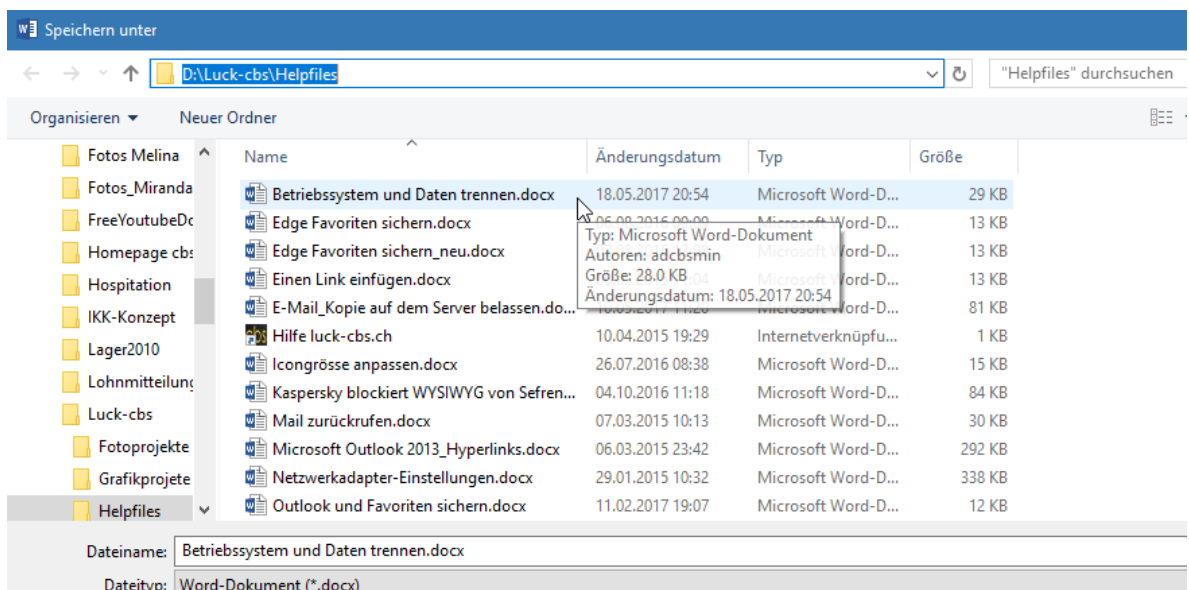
Speichern unter

D:\Luck-cbs\Helpfiles

"Helpfiles" durchsuchen

Organisieren ▾ Neuer Ordner

Fotos Melina
Fotos_Miranda
FreeYoutubeDo
Homepage cbs
Hospitation
IKK-Konzept
Lager2010
Lohnmitteilung
Luck-cbs
Fotoprojekte
Grafikprojete
Helpfiles

| Name | Änderungsdatum | Typ | Größe |
|---|---|---|---|
| Betriebssystem und Daten trennen.docx | 18.05.2017 20:54 | Microsoft Word-D... | 29 KB |
| Edge Favoriten sichern.docx | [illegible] | Microsoft Word-D... | 13 KB |
| Edge Favoriten sichern_neu.docx | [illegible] | Microsoft Word-D... | 13 KB |
| Einen Link einfügen.docx | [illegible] | Microsoft Word-D... | 13 KB |
| E-Mail_Kopie auf dem Server belassen.do... | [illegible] | Microsoft Word-D... | 81 KB |
| Hilfe luck-cbs.ch | 10.04.2015 19:29 | Internetverknüpfu... | 1 KB |
| Icongrösse anpassen.docx | 26.07.2016 08:38 | Microsoft Word-D... | 15 KB |
| Kaspersky blockiert WYSIWYG von Sefren... | 04.10.2016 11:18 | Microsoft Word-D... | 84 KB |
| Mail zurückrufen.docx | 07.03.2015 10:13 | Microsoft Word-D... | 30 KB |
| Microsoft Outlook 2013_Hyperlinks.docx | 06.03.2015 23:42 | Microsoft Word-D... | 292 KB |
| Netzwerkadapter-Einstellungen.docx | 29.01.2015 10:32 | Microsoft Word-D... | 338 KB |
| Outlook und Favoriten sichern.docx | 11.02.2017 19:07 | Microsoft Word-D... | 12 KB |

Typ: Microsoft Word-Dokument
Autoren: adcbsmin
Größe: 28.0 KB
Änderungsdatum: 18.05.2017 20:54

Dateiname: Betriebssystem und Daten trennen.docx
Dateityp: Word-Dokument (*.docx)